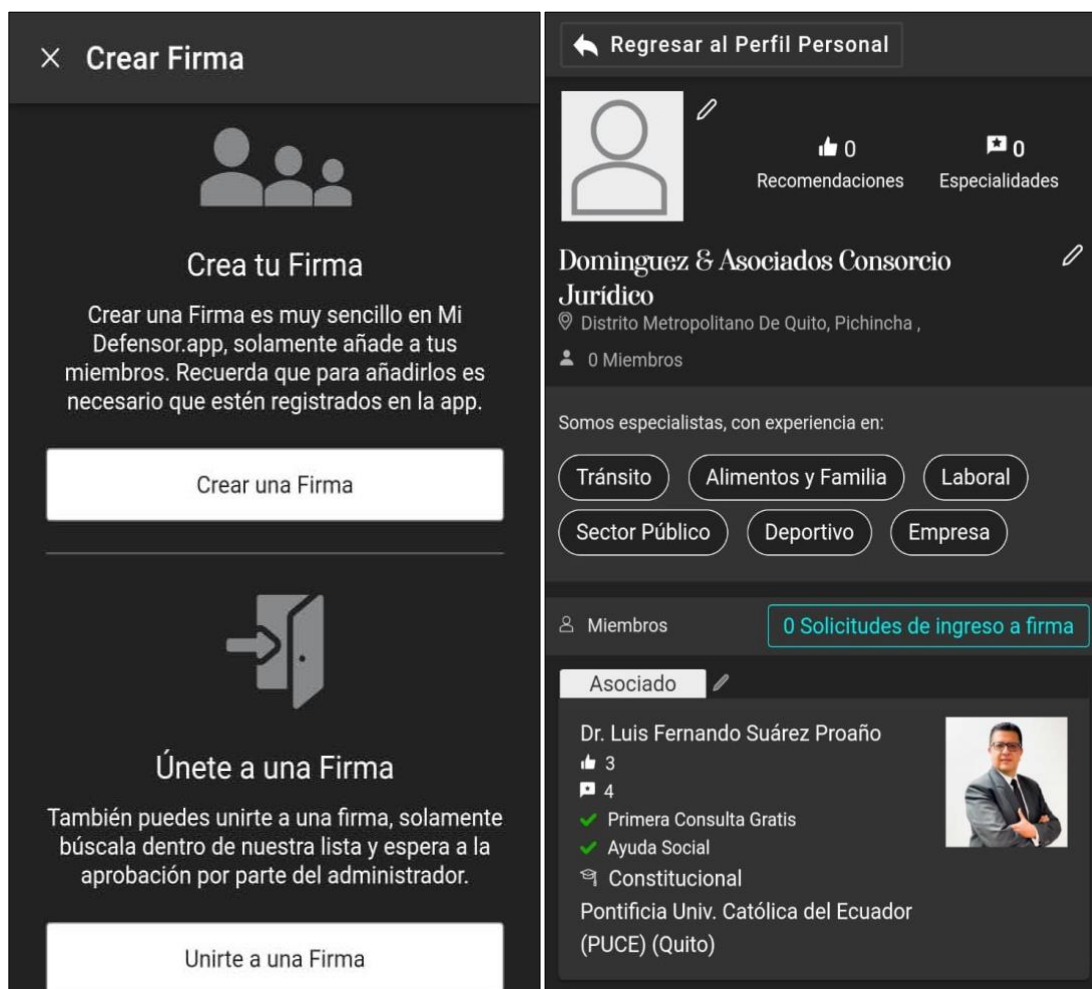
× Crear Firma

Crea tu Firma

Crear una Firma es muy sencillo en Mi Defensor.app, solamente añade a tus miembros. Recuerda que para añadirlos es necesario que estén registrados en la app.

Crear una Firma

Únete a una Firma

También puedes unirte a una firma, solamente búscala dentro de nuestra lista y espera a la aprobación por parte del administrador.

Unirte a una Firma

Regresar al Perfil Personal

0
Recomendaciones

0
Especialidades

Dominguez & Asociados Consorcio Jurídico

Distrito Metropolitano De Quito, Pichincha ,

0 Miembros

Somos especialistas, con experiencia en:

Tránsito

Alimentos y Familia

Laboral

Sector Público

Deportivo

Empresa

Miembros

0 Solicitudes de ingreso a firma

Asociado

Dr. Luis Fernando Suárez Proaño
3
4
Primera Consulta Gratis
Ayuda Social
Constitucional
Pontificia Univ. Católica del Ecuador (PUCE) (Quito)